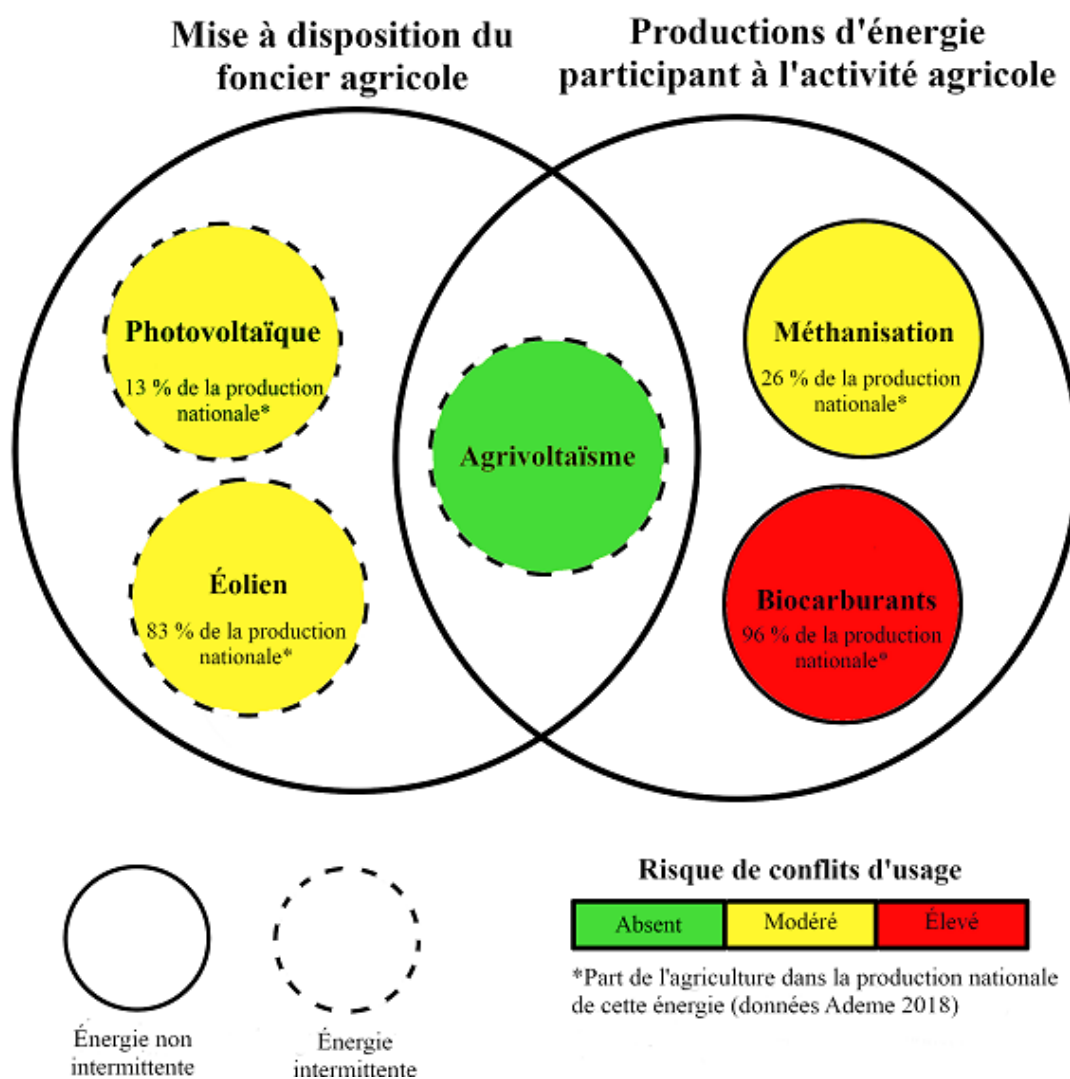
Mise à disposition du foncier agricole

Productions d'énergie participant à l'activité agricole

Photovoltaïque
13 % de la production nationale*

Éolien
83 % de la production nationale*

Agrivoltaïsme

Méthanisation
26 % de la production nationale*

Biocarburants
96 % de la production nationale*

Énergie non intermittente

Énergie intermittente

Risque de conflits d'usage

| Absent | Modéré | Élevé |
|---|---|---|

*Part de l'agriculture dans la production nationale de cette énergie (données Ademe 2018)